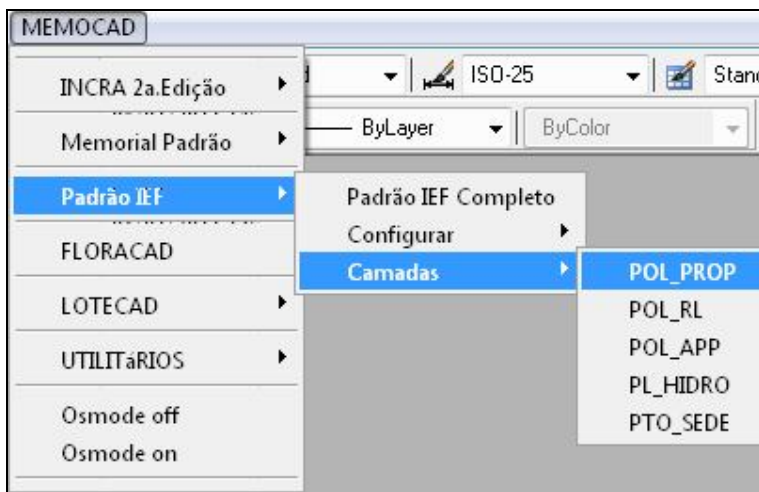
MEMOCAD

INCRA 2a.Edição
Memorial Padrão
Padrão IEF
FLORACAD
LOTECAD
UTILITáRIOS
Osmode off
Osmode on

ISO-25
Stan
ByLayer
ByColor

Padrão IEF Completo
Configurar
Camadas

POL_PROP
POL_RL
POL_APP
PL_HIDRO
PTO_SEDE